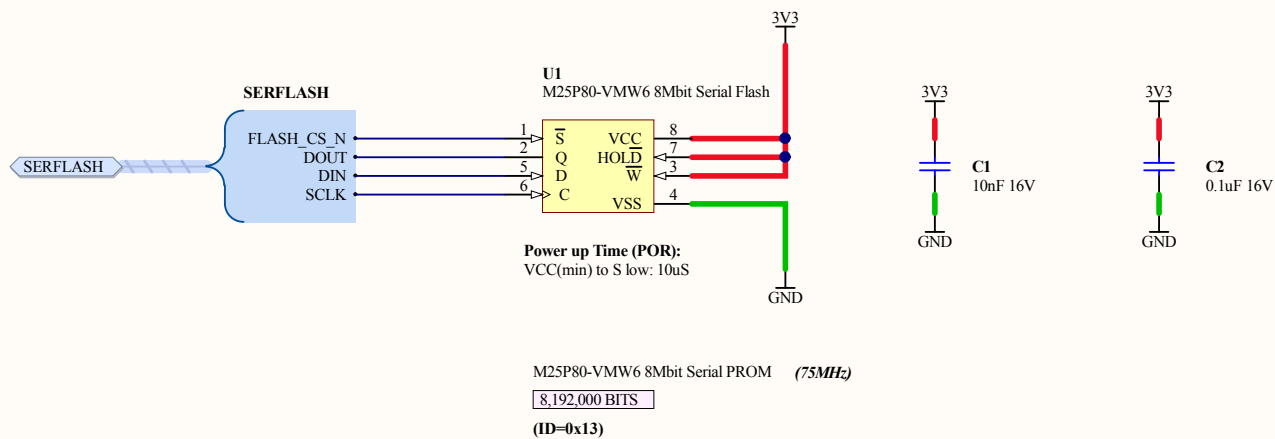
3V3

U1
M25P80-VMW6 8Mbit Serial Flash

SERFLASH

SERFLASH

FLASH_CS_N
DOUT
DIN
SCLK

1
2
5
6

$\overline{S}$
Q
D
C

VCC
HOL$\overline{D}$
$\overline{W}$
VSS

8
7
3
4

GND

Power up Time (POR):
VCC(min) to S low: 10uS

3V3
C1
10nF 16V
GND

3V3
C2
0.1uF 16V
GND

M25P80-VMW6 8Mbit Serial PROM (75MHz)
8,192,000 BITS
(ID=0x13)